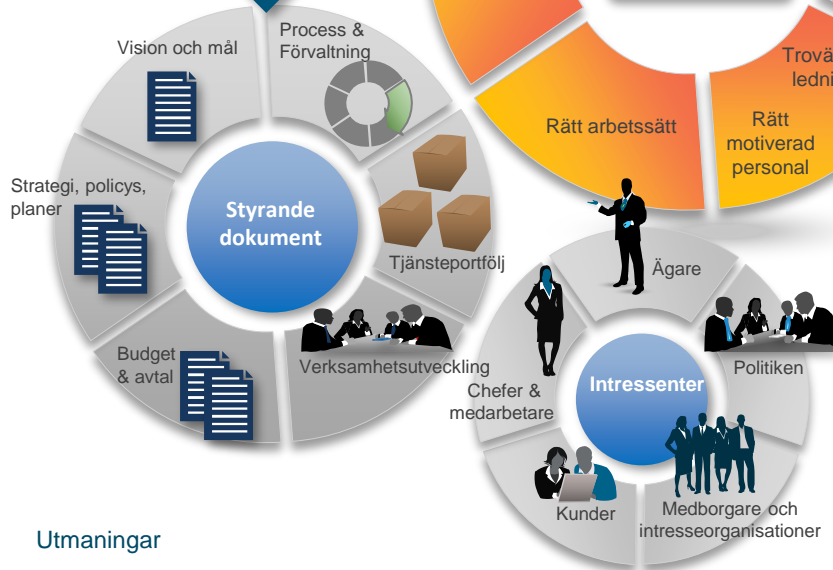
Vision och mål

Process & Förvaltning

Strategi, policys, planer

Styrande dokument

Tjänsteportfölj

Budget & avtal

Verksamhetsutveckling

Trovä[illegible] ledni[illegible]

Rätt arbetssätt

Rätt motiverad personal

Ägare

Chefer & medarbetare

Intressenter

Politiken

Kunder

Medborgare och intresseorganisationer

Utmaningar